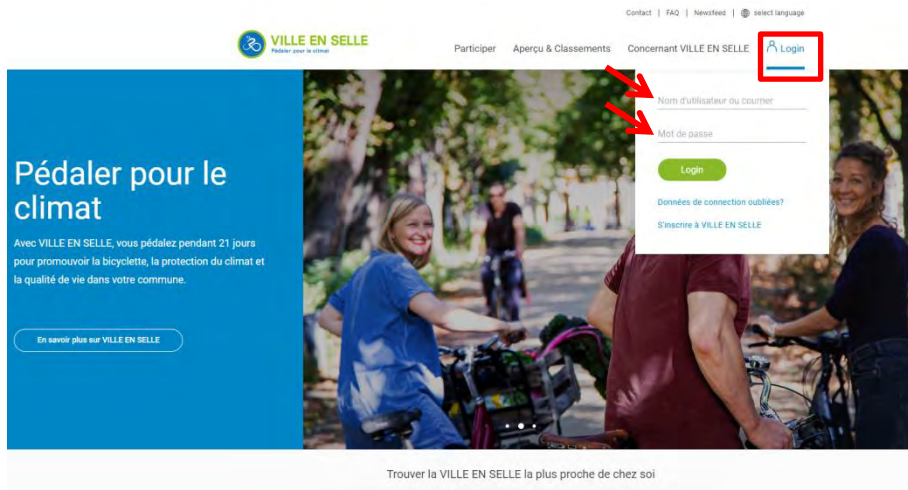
Contact | FAQ | Newsfeed | select language

VILLE EN SELLE
Pédaler pour le climat

Participer Aperçu & Classements Concernant VILLE EN SELLE Login

Nom d'utilisateur ou courrier

Mot de passe

Login

Données de connection oubliées?

S'inscrire à VILLE EN SELLE

Pédaler pour le climat

Avec VILLE EN SELLE, vous pédalez pendant 21 jours pour promouvoir la bicyclette, la protection du climat et la qualité de vie dans votre commune.

En savoir plus sur VILLE EN SELLE

Trouver la VILLE EN SELLE la plus proche de chez soi